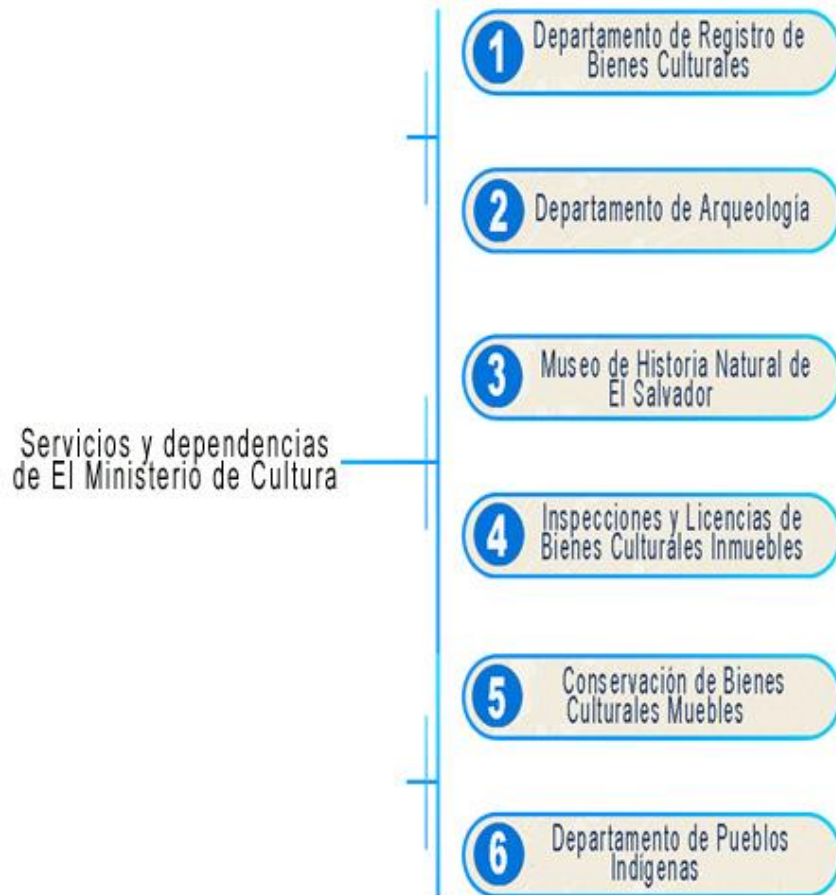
Servicios y dependencias de El Ministerio de Cultura

1 Departamento de Registro de Bienes Culturales

2 Departamento de Arqueología

3 Museo de Historia Natural de El Salvador

4 Inspecciones y Licencias de Bienes Culturales Inmuebles

5 Conservación de Bienes Culturales Muebles

6 Departamento de Pueblos Indígenas